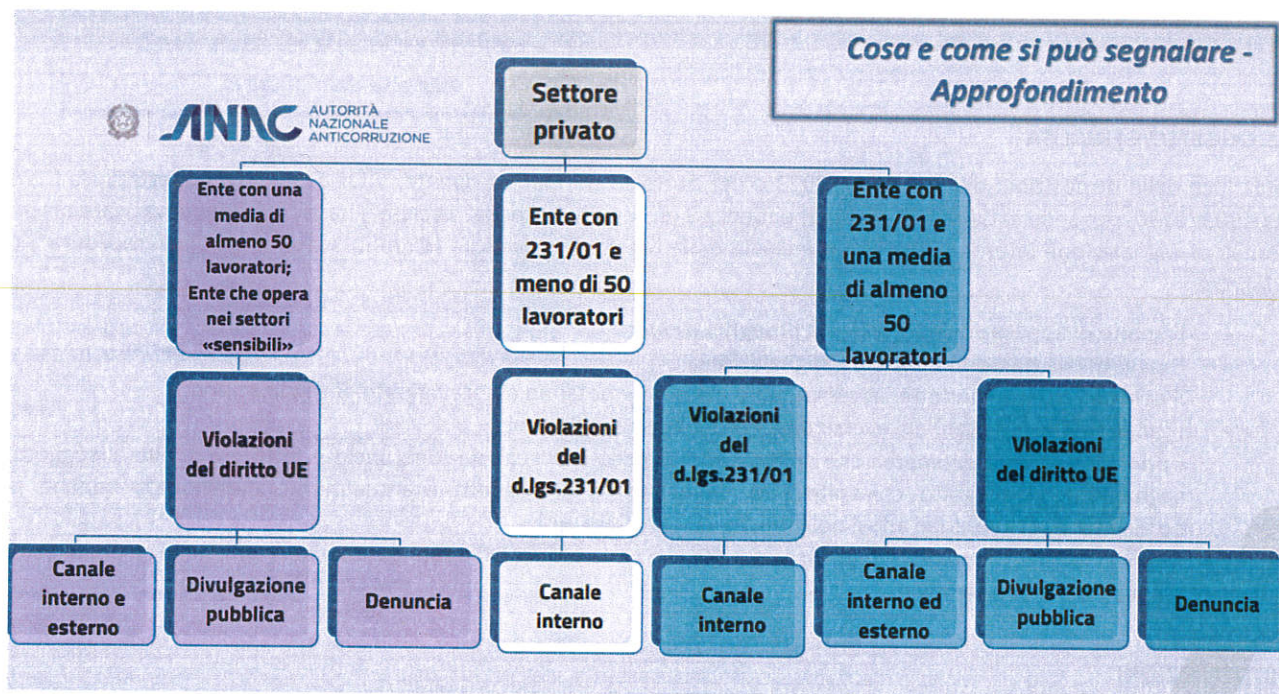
Cosa e come si può segnalare - Approfondimento

ANAC AUTORITÀ NAZIONALE ANTICORRUZIONE

Settore privato

Ente con una media di almeno 50 lavoratori; Ente che opera nei settori «sensibili»

Ente con 231/01 e meno di 50 lavoratori

Ente con 231/01 e una media di almeno 50 lavoratori

Violazioni del diritto UE

Violazioni del d.lgs.231/01

Violazioni del d.lgs.231/01

Violazioni del diritto UE

Canale interno e esterno

Divulgazione pubblica

Denuncia

Canale interno

Canale interno

Canale interno ed esterno

Divulgazione pubblica

Denuncia